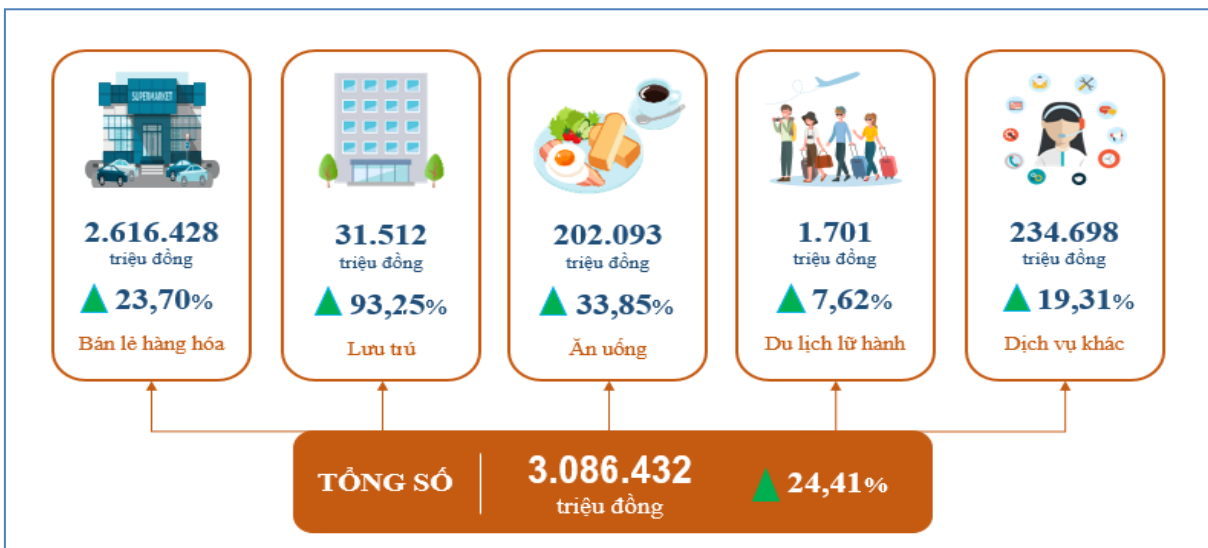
SUPERMARKET

2.616.428
triệu đồng
23,70%
Bán lẻ hàng hóa

31.512
triệu đồng
93,25%
Lưu trú

202.093
triệu đồng
33,85%
Ăn uống

1.701
triệu đồng
7,62%
Du lịch lữ hành

234.698
triệu đồng
19,31%
Dịch vụ khác

TỔNG SỐ
3.086.432
triệu đồng
24,41%